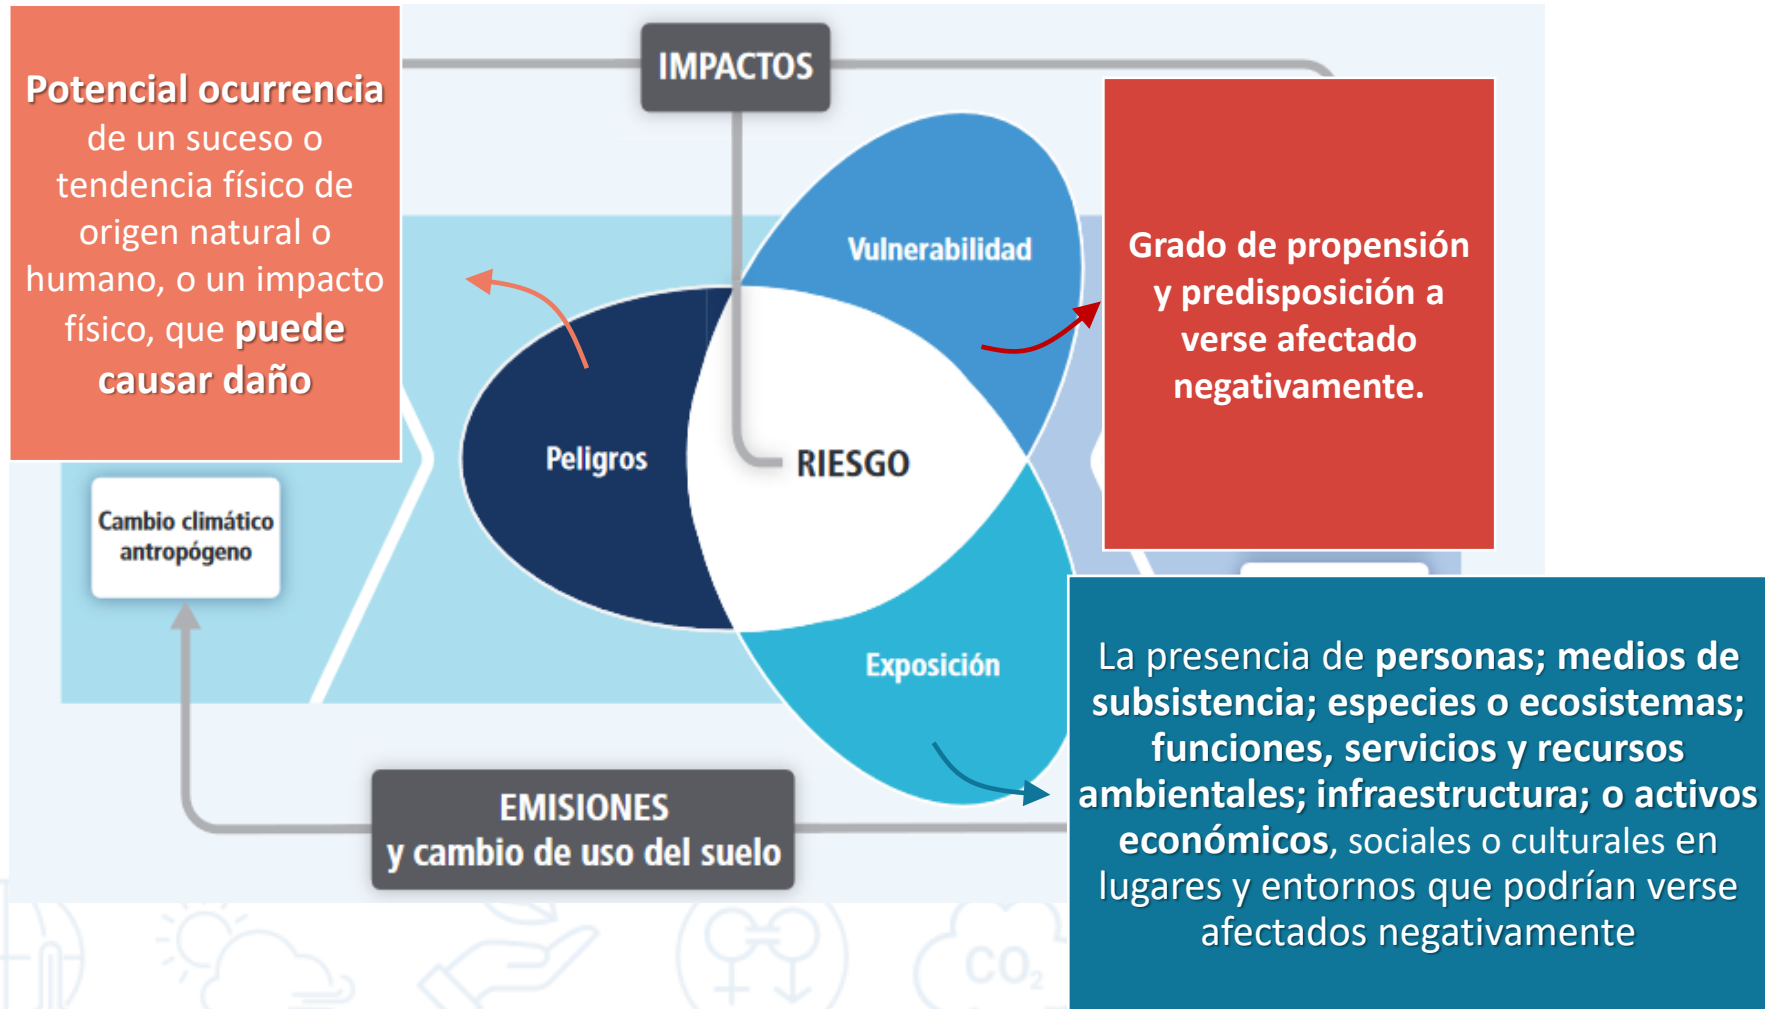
Potencial ocurrencia de un suceso o tendencia físico de origen natural o humano, o un impacto físico, que puede causar daño

IMPACTOS

Grado de propensión y predisposición a verse afectado negativamente.

Vulnerabilidad

Peligros

RIESGO

Exposición

Cambio climático antropógeno

EMISIONES y cambio de uso del suelo

La presencia de personas; medios de subsistencia; especies o ecosistemas; funciones, servicios y recursos ambientales; infraestructura; o activos económicos, sociales o culturales en lugares y entornos que podrían verse afectados negativamente

$CO_2$